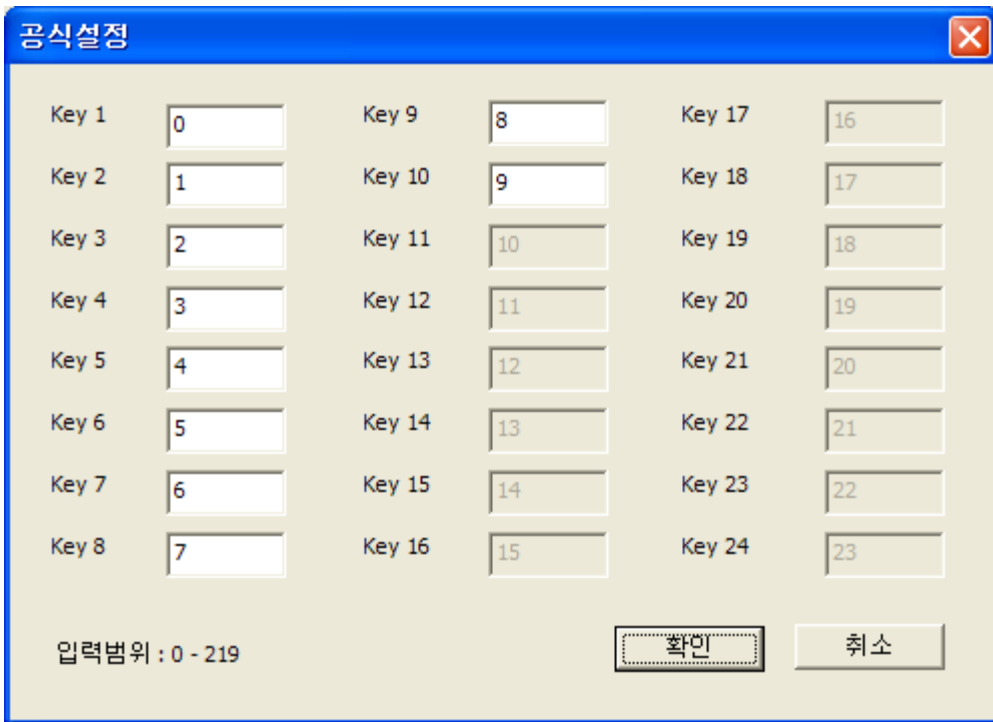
공식설정

Key 1 0
Key 2 1
Key 3 2
Key 4 3
Key 5 4
Key 6 5
Key 7 6
Key 8 7

Key 9 8
Key 10 9
Key 11 10
Key 12 11
Key 13 12
Key 14 13
Key 15 14
Key 16 15

Key 17 16
Key 18 17
Key 19 18
Key 20 19
Key 21 20
Key 22 21
Key 23 22
Key 24 23

입력범위 : 0 - 219

확인 취소